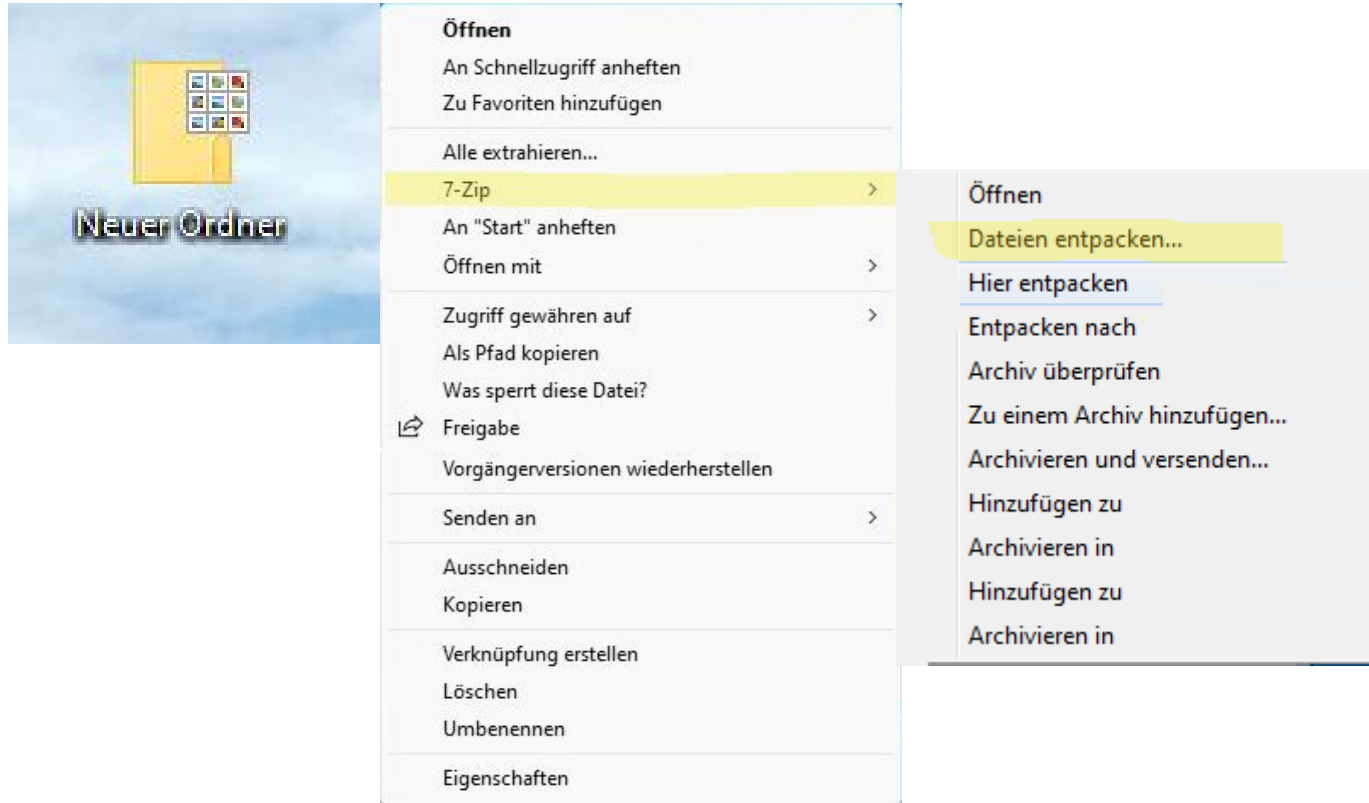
Neuer Ordner

Öffnen
An Schnellzugriff anheften
Zu Favoriten hinzufügen
Alle extrahieren...
7-Zip
An "Start" anheften
Öffnen mit
Zugriff gewähren auf
Als Pfad kopieren
Was sperrt diese Datei?
Freigabe
Vorgängerversionen wiederherstellen
Senden an
Ausschneiden
Kopieren
Verknüpfung erstellen
Löschen
Umbenennen
Eigenschaften

Öffnen
Dateien entpacken...
Hier entpacken
Entpacken nach
Archiv überprüfen
Zu einem Archiv hinzufügen...
Archivieren und versenden...
Hinzufügen zu
Archivieren in
Hinzufügen zu
Archivieren in